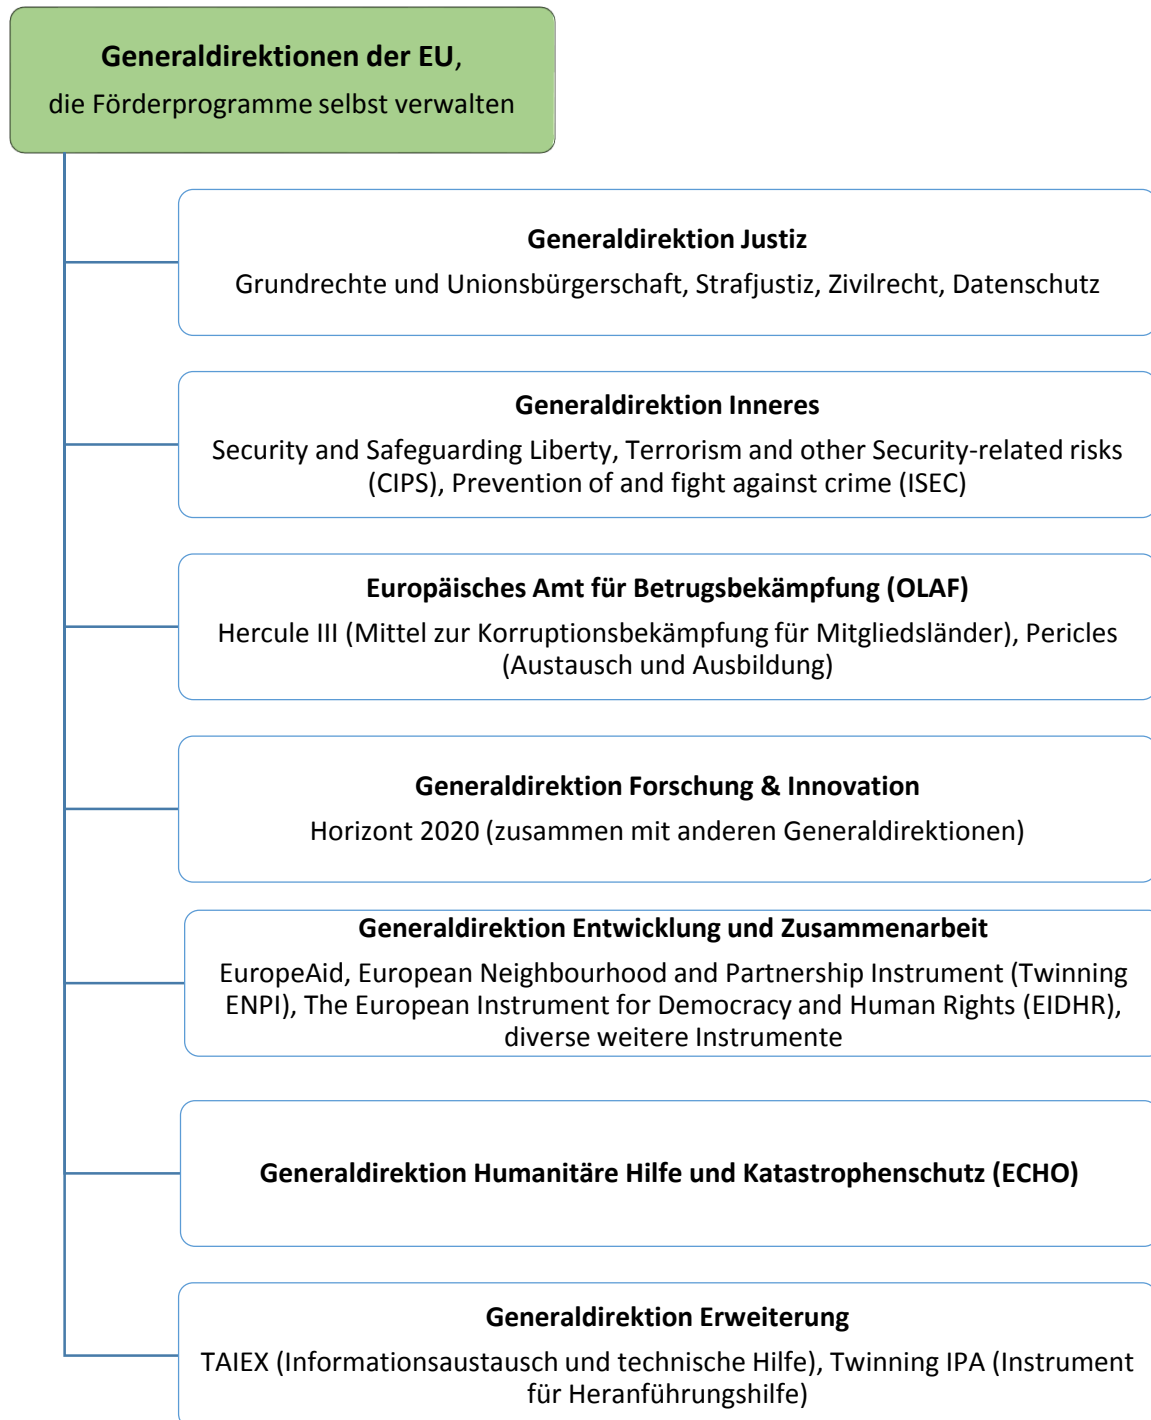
Generaldirektionen der EU,
die Förderprogramme selbst verwalten

Generaldirektion Justiz
Grundrechte und Unionsbürgerschaft, Strafjustiz, Zivilrecht, Datenschutz

Generaldirektion Inneres
Security and Safeguarding Liberty, Terrorism and other Security-related risks (CIPS), Prevention of and fight against crime (ISEC)

Europäisches Amt für Betrugsbekämpfung (OLAF)
Hercule III (Mittel zur Korruptionsbekämpfung für Mitgliedsländer), Pericles (Austausch und Ausbildung)

Generaldirektion Forschung & Innovation
Horizont 2020 (zusammen mit anderen Generaldirektionen)

Generaldirektion Entwicklung und Zusammenarbeit
EuropeAid, European Neighbourhood and Partnership Instrument (Twinning ENPI), The European Instrument for Democracy and Human Rights (EIDHR), diverse weitere Instrumente

Generaldirektion Humanitäre Hilfe und Katastrophenschutz (ECHO)

Generaldirektion Erweiterung
TAIEX (Informationsaustausch und technische Hilfe), Twinning IPA (Instrument für Heranführungshilfe)